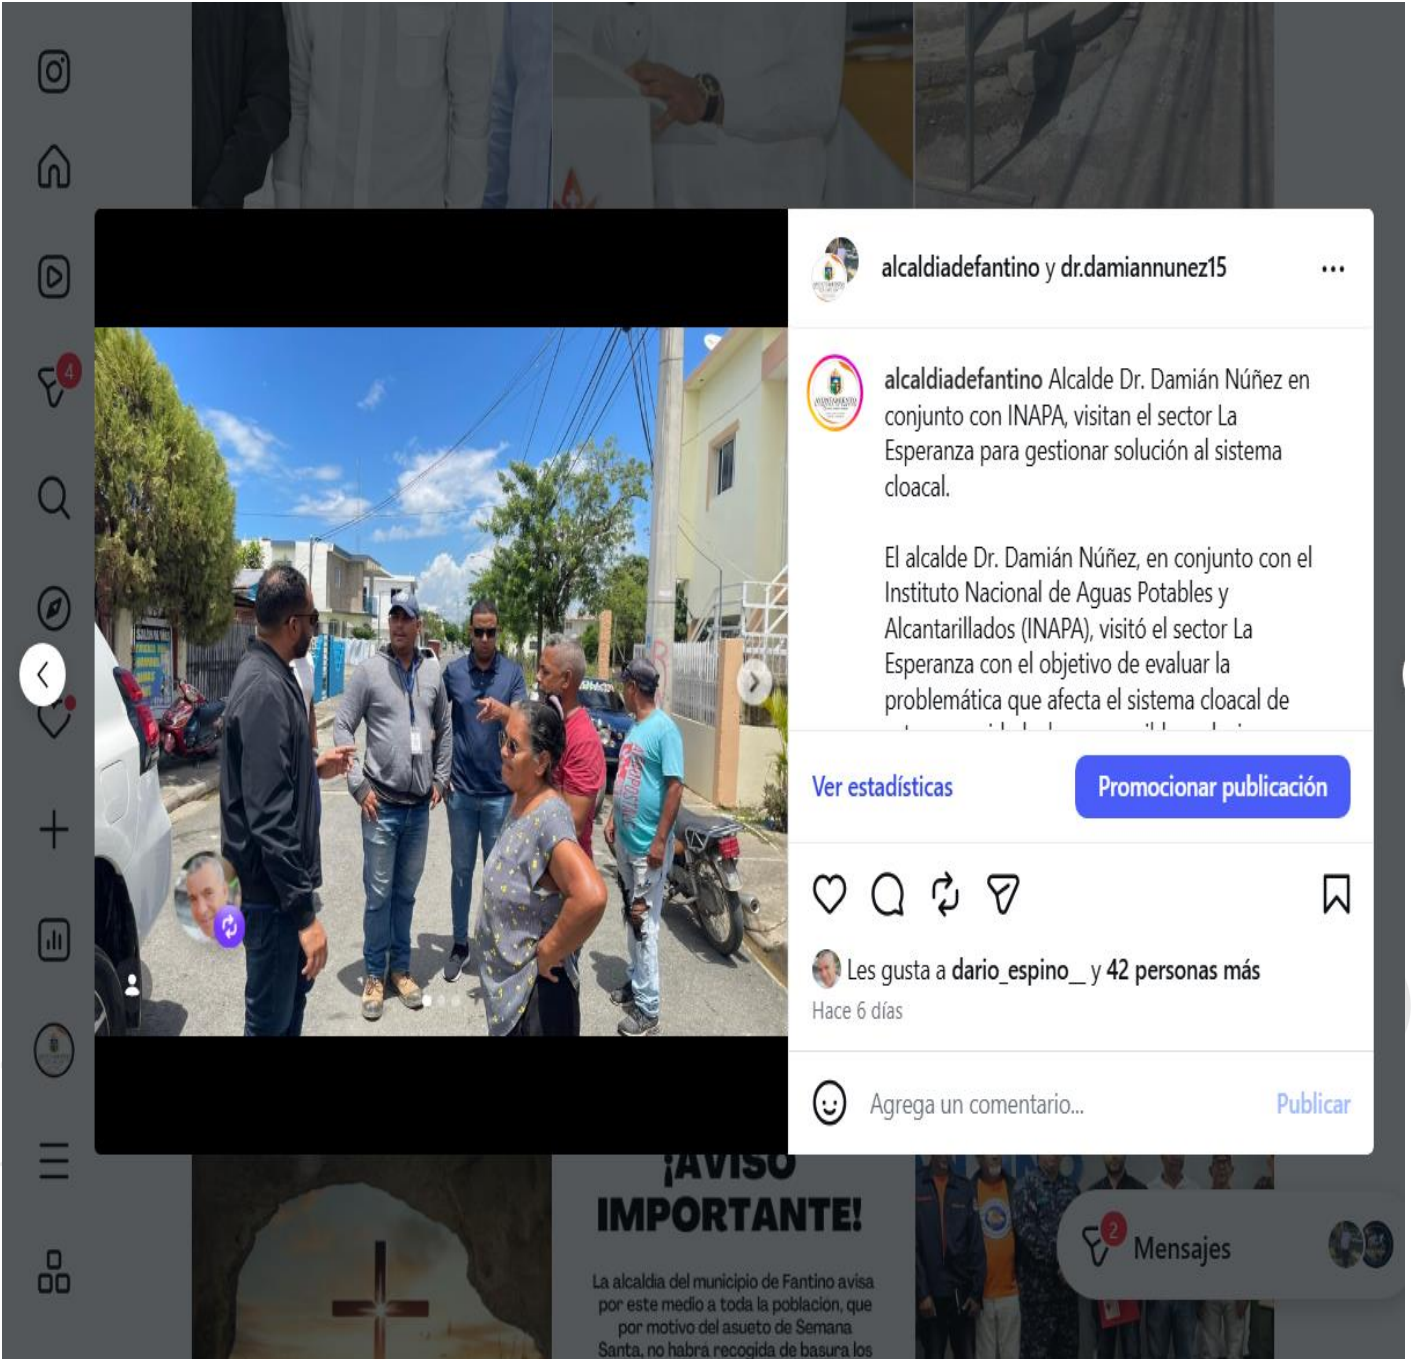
alcaldiadefantino y dr.damiannunez15

alcaldiadefantino Alcalde Dr. Damián Núñez en conjunto con INAPA, visitan el sector La Esperanza para gestionar solución al sistema cloacal.

El alcalde Dr. Damián Núñez, en conjunto con el Instituto Nacional de Aguas Potables y Alcantarillados (INAPA), visitó el sector La Esperanza con el objetivo de evaluar la problemática que afecta el sistema cloacal de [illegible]

Ver estadísticas

Promocionar publicación

Les gusta a dario_espino_ y 42 personas más

Hace 6 días

Agrega un comentario...

Publicar

4

¡AVISO IMPORTANTE!

La alcaldía del municipio de Fantino avisa por este medio a toda la población, que por motivo del asueto de Semana Santa, no habrá recogida de basura los

2

Mensajes